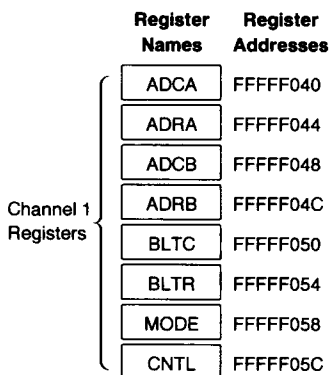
| Register Names | Register Addresses |
|---|---|
| ADCA | FFFFF040 |
| ADRA | FFFFF044 |
| ADCB | FFFFF048 |
| ADRB | FFFFF04C |
| BLTC | FFFFF050 |
| BLTR | FFFFF054 |
| MODE | FFFFF058 |
| CNTL | FFFFF05C |

Channel 1 Registers